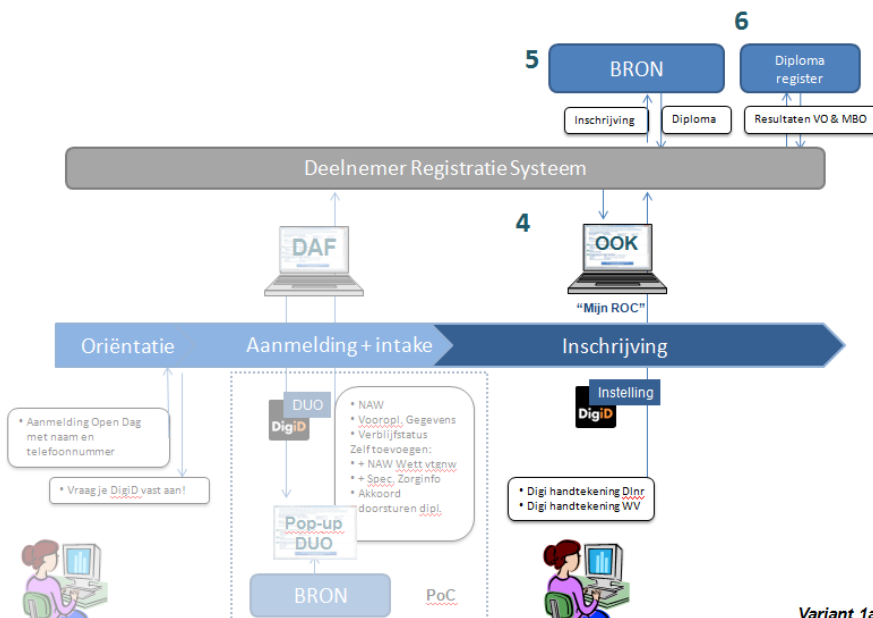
5

BRON

6

Diploma register

Inschrijving

Diploma

Resultaten VO & MBO

Deelnemer Registratie Systeem

4

DAF

OOK

"Mijn ROC"

Oriëntatie

Aanmelding + intake

Inschrijving

DUO

DigiD

• NAW
• Vooropl. Gegevens
• Verblijfstatus
Zelf toevoegen:
• + NAW Wett vtgnw
• + Spec. Zorginfo
• Akkoord doorsturen dipl.

Instelling

DigiD

• Aanmelding Open Dag met naam en telefoonnummer

• Vraag je DigiD vast aan!

• Digi handtekening Dlnr
• Digi handtekening WV

Pop-up DUO

BRON

PoC

Variant 1a